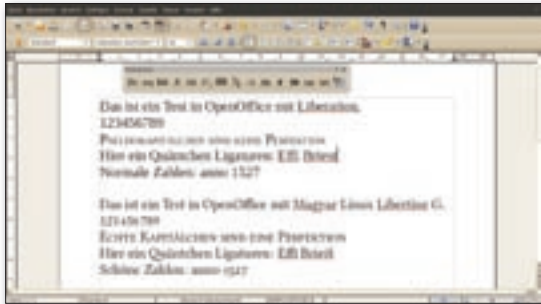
Das ist ein Test in OpenOffice mit Liberation.
123456789
Pseudokapitälchen sind keine Perfektion
Hier ein Quäntchen Ligaturen: Efff Brieuf
Normale Zahlen: anno 1527

Das ist ein Test in OpenOffice mit Magyar Linux Libertine G.
123456789
Echte Kapitälchen sind eine Perfektion
Hier ein Quäntchen Ligaturen: Efff Brieuf
Schöne Zahlen: anno 1527